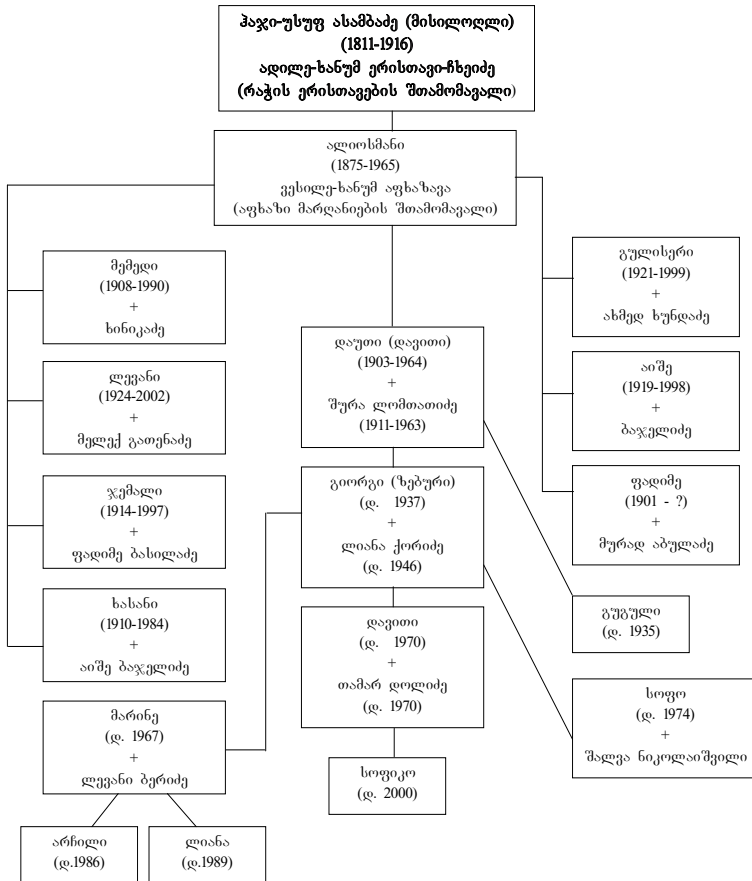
ჰაჯი-უსუფ ასამბაძე (მისილოღლი)
(1811-1916)
ადილე-ხანუმ ერისთავი-ჩხეიძე
(რაჭის ერისთავების შთამომავალი)

ალიოსმანი
(1875-1965)
ვესილე-ხანუმ აფხაზავა
(აფხაზი მარღანიების შთამომავალი)

მემედი
(1908-1990)
+
ხინიკაძე

ლევანი
(1924-2002)
+
მელექ გათენაძე

ჯემალი
(1914-1997)
+
ფადიმე ბასილაძე

ხასანი
(1910-1984)
+
აიშე ბაჯელიძე

მარინე
(დ. 1967)
+
ლევანი ბერიძე

არჩილი
(დ.1986)

ლიანა
(დ.1989)

დაუთი (დავითი)
(1903-1964)
+
შურა ლომთათიძე
(1911-1963)

გიორგი (ზებური)
(დ. 1937)
+
ლიანა ქორიძე
(დ. 1946)

დავითი
(დ. 1970)
+
თამარ დოლიძე
(დ. 1970)

სოფიკო
(დ. 2000)

გულისერი
(1921-1999)
+
ახმედ ხუნდაძე

აიშე
(1919-1998)
+
ბაჯელიძე

ფადიმე
(1901 - ?)
+
მურად აბულაძე

გუგული
(დ. 1935)

სოფიო
(დ. 1974)
+
შალვა ნიკოლაიშვილი